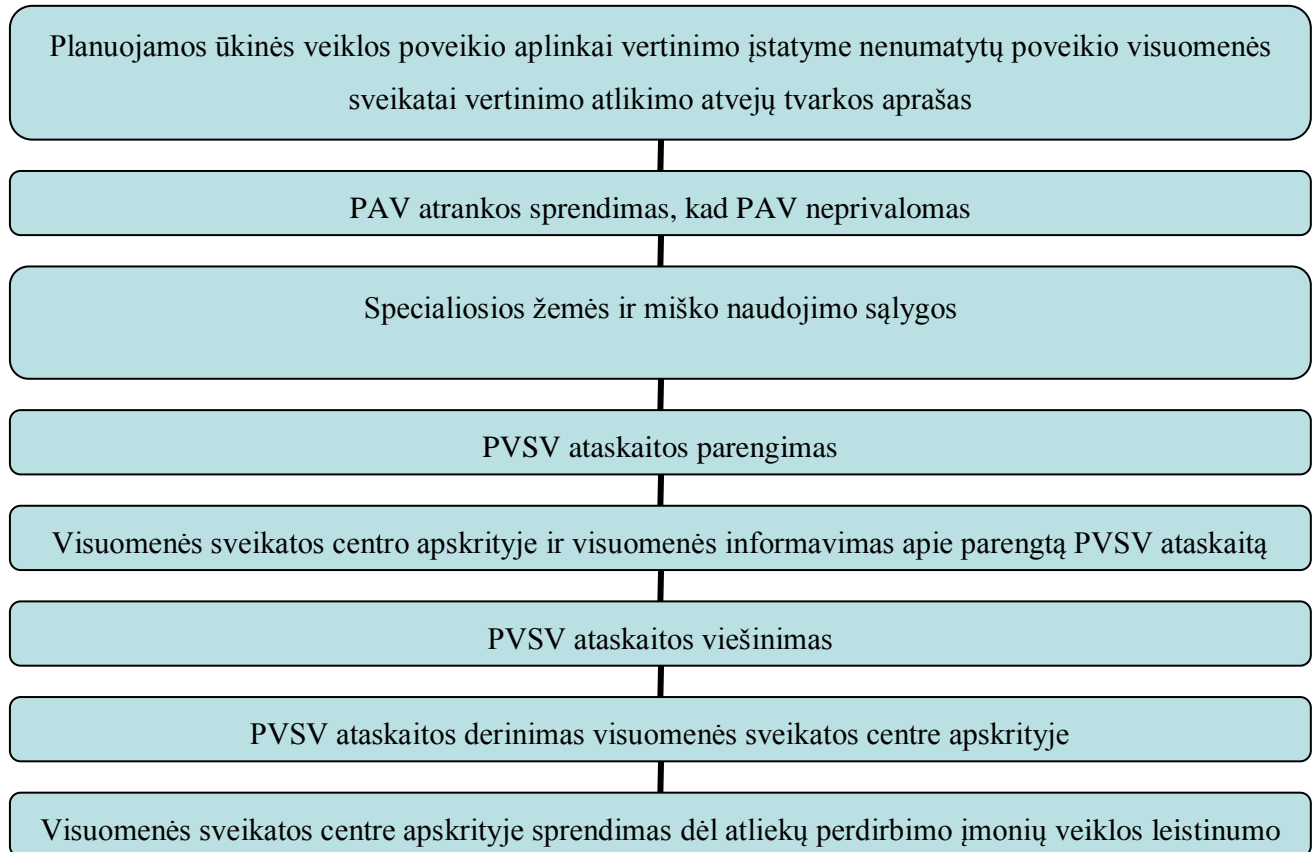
Planuojamos ūkinės veiklos poveikio aplinkai vertinimo įstatyme nenumatytų poveikio visuomenės sveikatai vertinimo atlikimo atvejų tvarkos aprašas

PAV atrankos sprendimas, kad PAV neprivalomas

Specialiosios žemės ir miško naudojimo sąlygos

PVSV ataskaitos parengimas

Visuomenės sveikatos centro apskrityje ir visuomenės informavimas apie parengtą PVSV ataskaitą

PVSV ataskaitos viešinimas

PVSV ataskaitos derinimas visuomenės sveikatos centre apskrityje

Visuomenės sveikatos centre apskrityje sprendimas dėl atliekų perdirbimo įmonių veiklos leistinumo